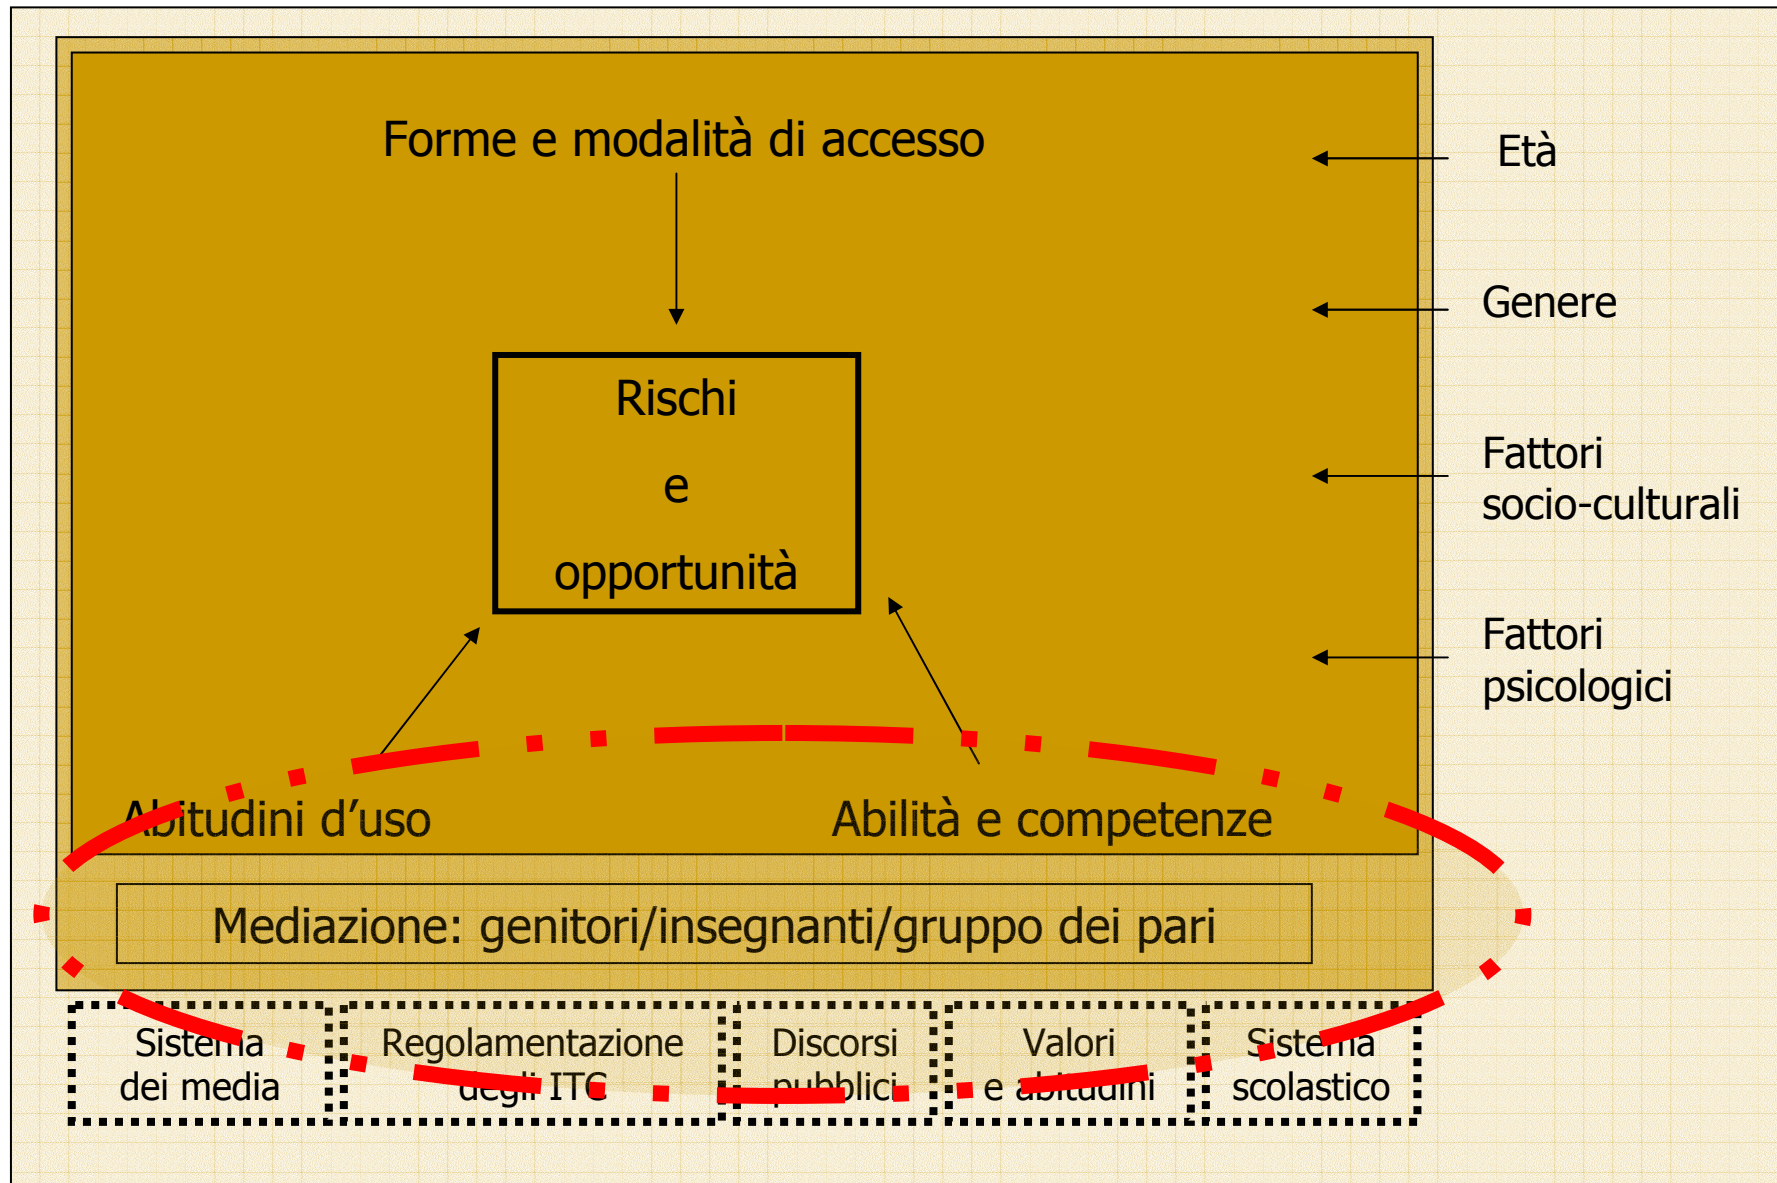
Forme e modalità di accesso

Età

Genere

Rischi
e
opportunità

Fattori socio-culturali

Fattori psicologici

Abitudini d'uso

Abilità e competenze

Mediazione: genitori/insegnanti/gruppo dei pari

Sistema dei media

Regolamentazione degli ITC

Discorsi pubblici

Valori e abitudini

Sistema scolastico